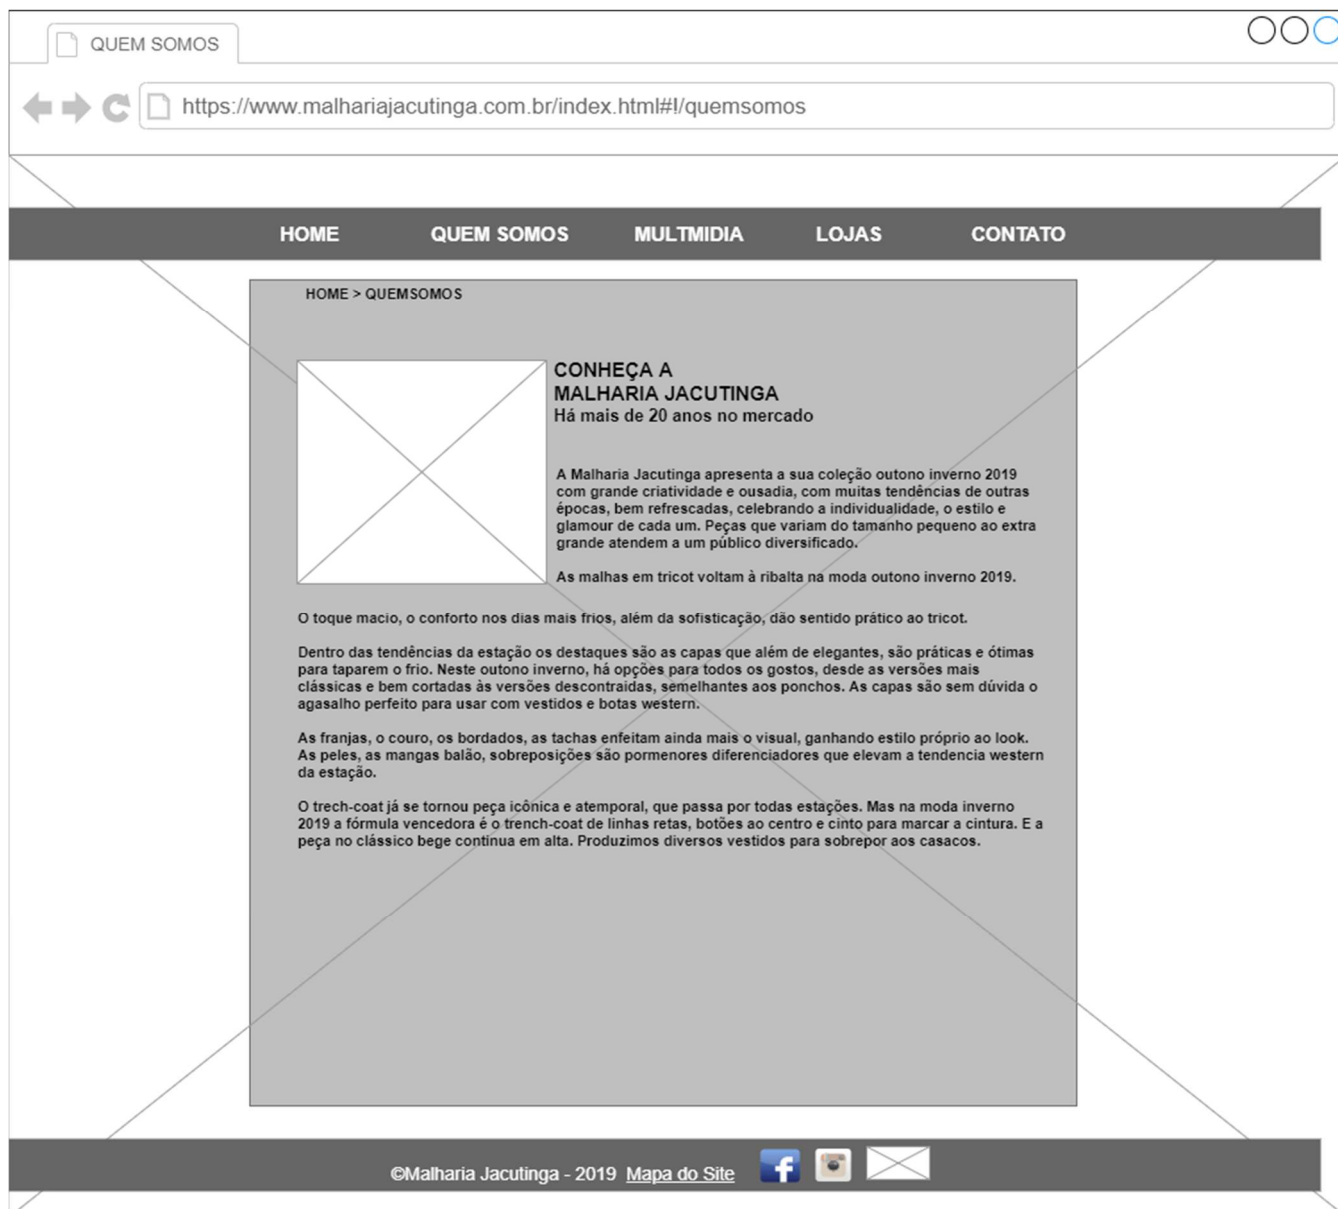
QUEM SOMOS

https://www.malhariajacutinga.com.br/index.html#!/quemsomos

HOME QUEM SOMOS MULTMIDIA LOJAS CONTATO

HOME > QUEMSOMOS

CONHEÇA A
MALHARIA JACUTINGA
Há mais de 20 anos no mercado

A Malharia Jacutinga apresenta a sua coleção outono inverno 2019 com grande criatividade e ousadia, com muitas tendências de outras épocas, bem refrescadas, celebrando a individualidade, o estilo e glamour de cada um. Peças que variam do tamanho pequeno ao extra grande atendem a um público diversificado.

As malhas em tricot voltam à ribalta na moda outono inverno 2019.

O toque macio, o conforto nos dias mais frios, além da sofisticação, dão sentido prático ao tricot.

Dentro das tendências da estação os destaques são as capas que além de elegantes, são práticas e ótimas para taparem o frio. Neste outono inverno, há opções para todos os gostos, desde as versões mais clássicas e bem cortadas às versões descontraidas, semelhantes aos ponchos. As capas são sem dúvida o agasalho perfeito para usar com vestidos e botas western.

As franjas, o couro, os bordados, as tachas enfeitam ainda mais o visual, ganhando estilo próprio ao look. As peles, as mangas balão, sobreposições são pormenores diferenciadores que elevam a tendencia western da estação.

O trech-coat já se tornou peça icônica e atemporal, que passa por todas estações. Mas na moda inverno 2019 a fórmula vencedora é o trench-coat de linhas retas, botões ao centro e cinto para marcar a cintura. E a peça no clássico bege continua em alta. Produzimos diversos vestidos para sobrepor aos casacos.

©Malharia Jacutinga - 2019 Mapa do Site